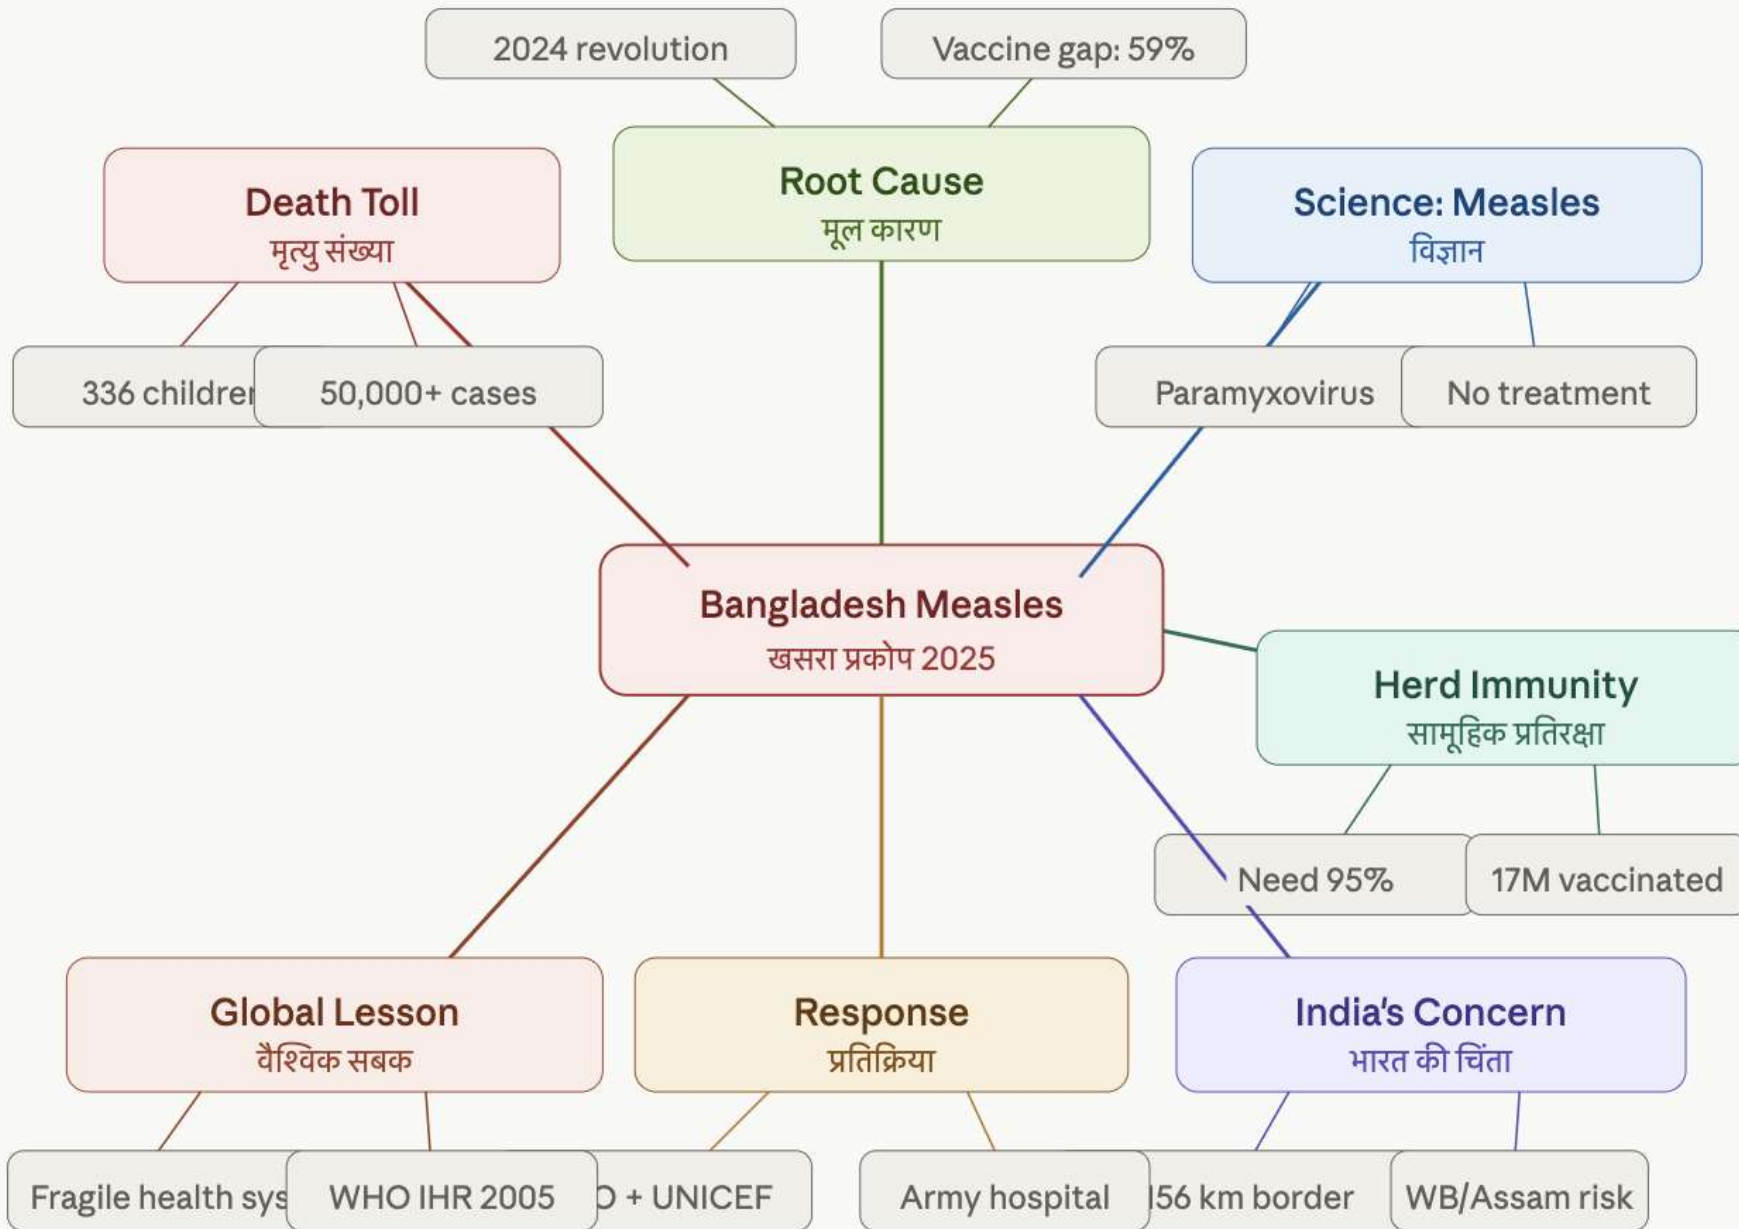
2024 revolution

Vaccine gap: 59%

Death Toll
मृत्यु संख्या

Root Cause
मूल कारण

Science: Measles
विज्ञान

336 childre

50,000+ cases

Paramyxovirus

No treatment

Bangladesh Measles
खसरा प्रकोप 2025

Herd Immunity
सामूहिक प्रतिरक्षा

Need 95%

17M vaccinated

Global Lesson
वैश्विक सबक

Response
प्रतिक्रिया

India's Concern
भारत की चिंता

Fragile health sys

WHO IHR 2005

O + UNICEF

Army hospital

56 km border

WB/Assam risk